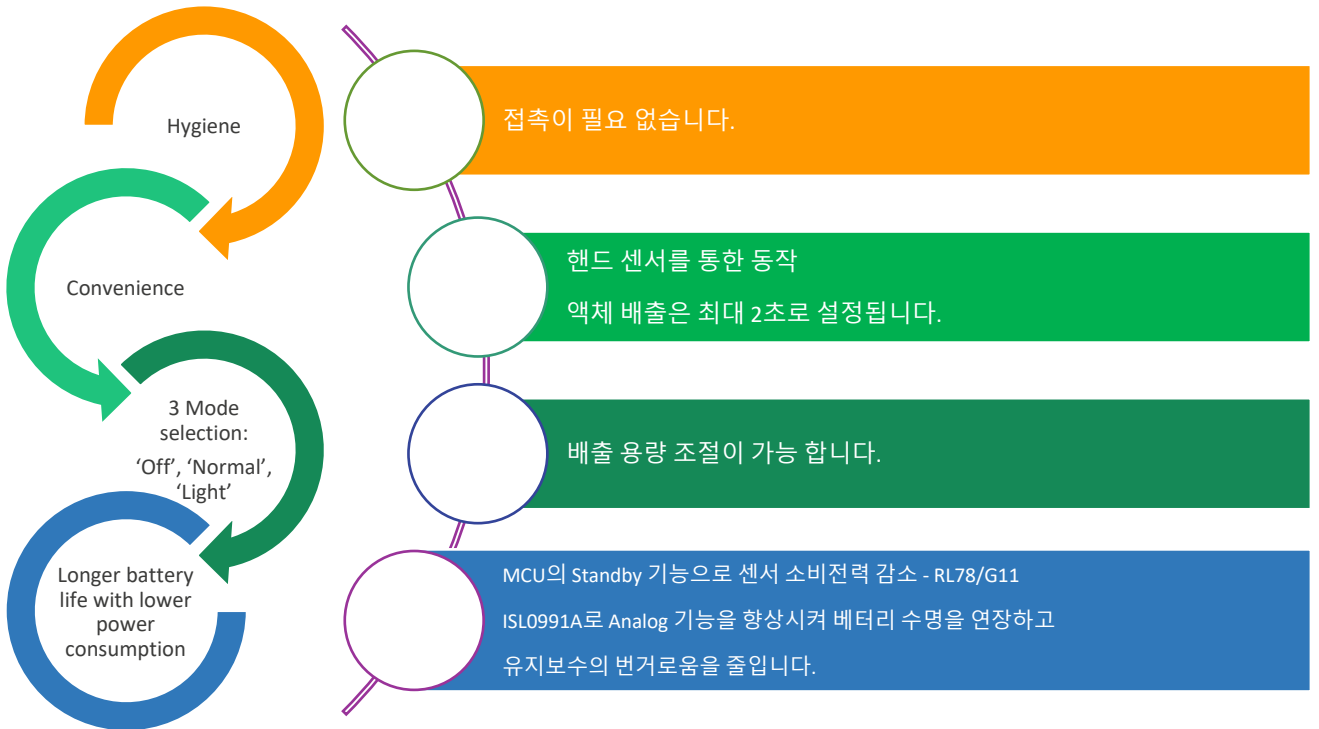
Hygiene

접촉이 필요 없습니다.

Convenience

핸드 센서를 통한 동작

액체 배출은 최대 2초로 설정됩니다.

3 Mode selection: 'Off', 'Normal', 'Light'

배출 용량 조절이 가능 합니다.

Longer battery life with lower power consumption

MCU의 Standby 기능으로 센서 소비전력 감소 - RL78/G11

ISL0991A로 Analog 기능을 향상시켜 베터리 수명을 연장하고

유지보수의 번거로움을 줄입니다.